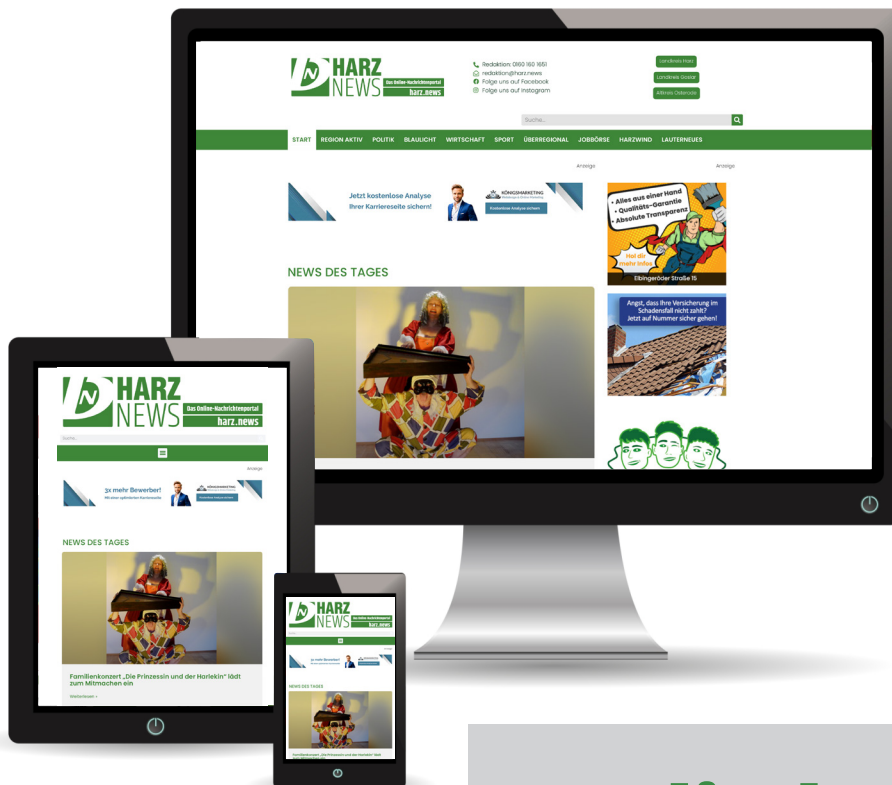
HARZ NEWS Das Online-Nachrichtenportal harz.news

Redaktion: 0160 160 1651
redaktion@harz.news
Folge uns auf Facebook
Folge uns auf Instagram

Landkreis Harz
Landkreis Goslar
Altkreis Osterode

Suche...

START REGION AKTIV POLITIK BLAULICHT WIRTSCHAFT SPORT ÜBERREGIONAL JOBBÖRSE HARZWIND LAUTERNEUES

Anzeige
Anzeige

Jetzt kostenlose Analyse
Ihrer Karriereseite sichern!
KÖNIGSMARKETING
Kostenlose Analyse sichern

• Alles aus einer Hand
• Qualitäts-Garantie
• Absolute Transparenz
Hol dir mehr Infos
Elbingeröder Straße 15

NEWS DES TAGES

Angst, dass Ihre Versicherung im Schadensfall nicht zahlt?
Jetzt auf Nummer sicher gehen!

HARZ NEWS Das Online-Nachrichtenportal harz.news
Suche...
Anzeige
3x mehr Bewerber!
NEWS DES TAGES
Familienkonzert „Die Prinzessin und der Harlekin“ lädt zum Mitmachen ein
Weiterlesen »

HARZ NEWS Das Online-Nachrichtenportal harz.news
3x mehr Bewerber!
NEWS DES TAGES
Familienkonzert „Die Prinzessin und der Harlekin“ lädt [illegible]